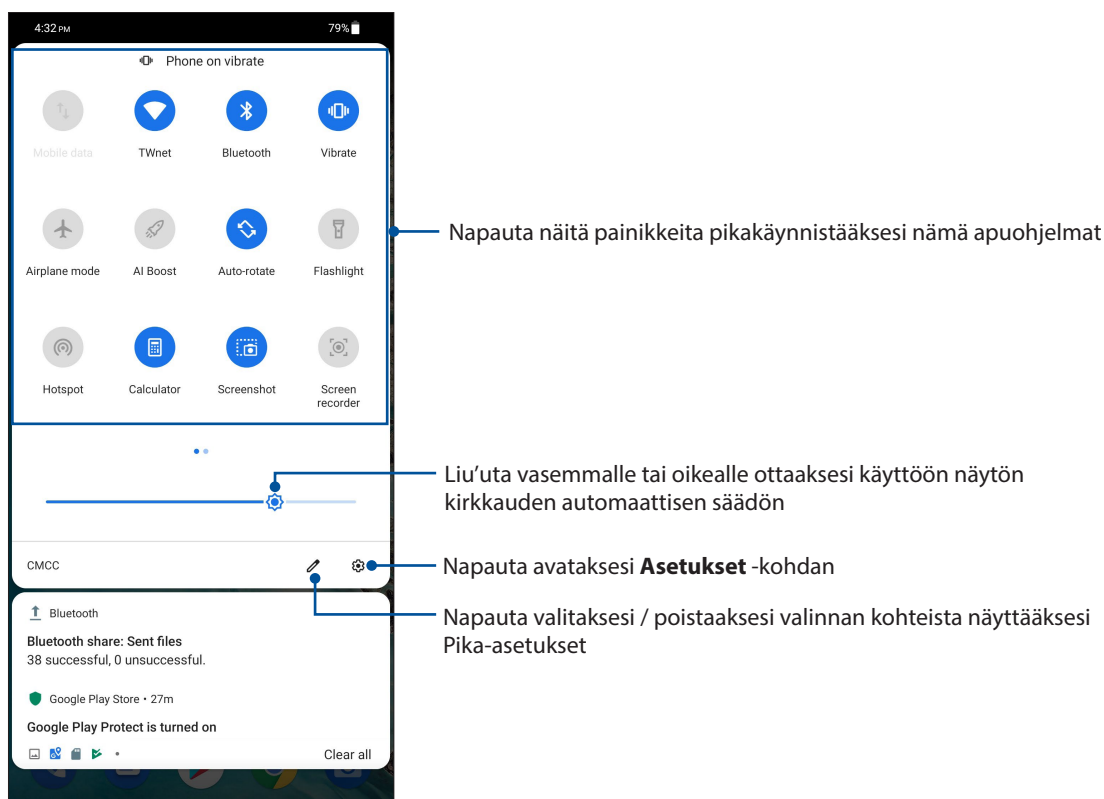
4:32 PM
79%

Phone on vibrate

Mobile data
TWnet
Bluetooth
Vibrate

Airplane mode
AI Boost
Auto-rotate
Flashlight

Hotspot
Calculator
Screenshot
Screen recorder

CMCC

Bluetooth
Bluetooth share: Sent files
38 successful, 0 unsuccessful.

Google Play Store • 27m
Google Play Protect is turned on

Clear all

Napauta näitä painikkeita pikakäynnistääksesi nämä apuohjelmat

Liu'uta vasemmalle tai oikealle ottaaksesi käyttöön näytön kirkkauden automaattisen säädön

Napauta avataksesi **Asetukset** -kohdan

Napauta valitaksesi / poistaaksesi valinnan kohteista näyttääksesi Pika-asetukset